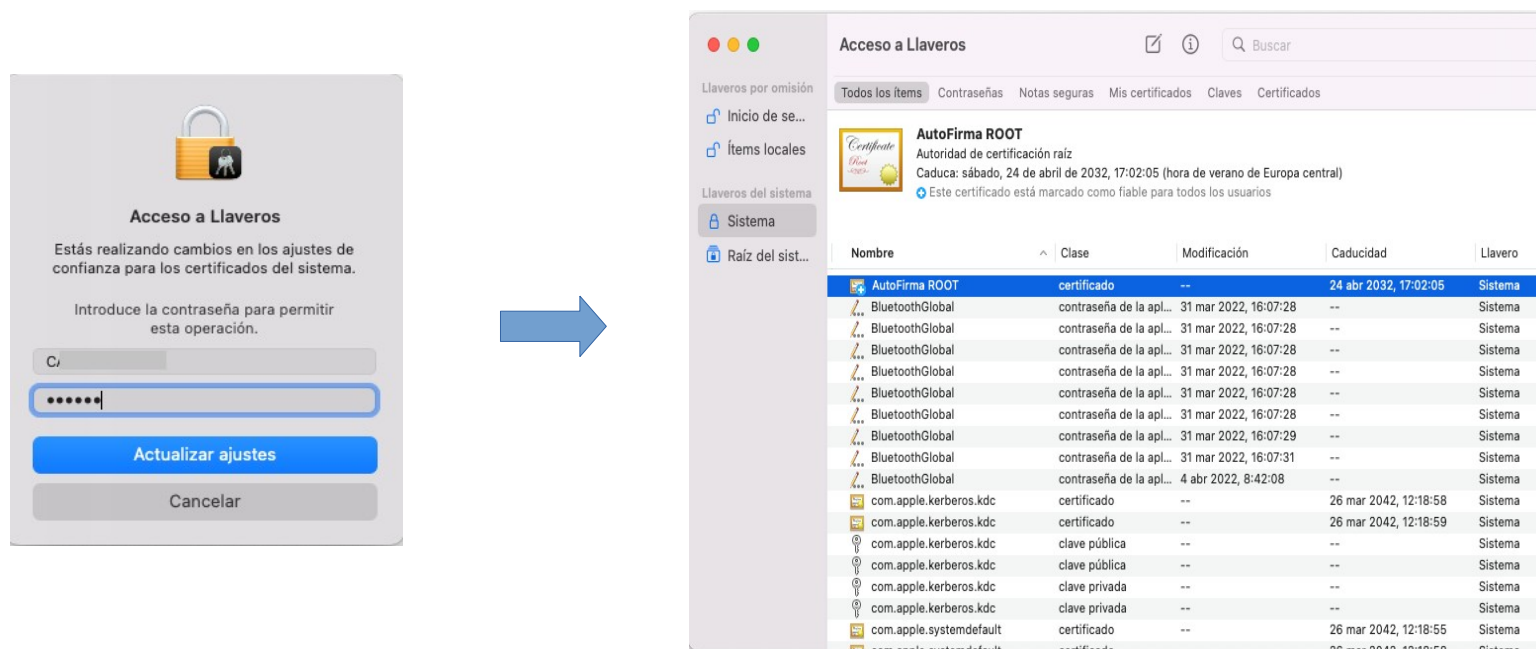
Acceso a Llaveros

Estás realizando cambios en los ajustes de confianza para los certificados del sistema.

Introduce la contraseña para permitir esta operación.

C/

••••••

Actualizar ajustes

Cancelar

Acceso a Llaveros

Buscar

Llaveros por omisión

Inicio de se...

Ítems locales

Llaveros del sistema

Sistema

Raíz del sist...

Todos los ítems Contraseñas Notas seguras Mis certificados Claves Certificados

Certificate Root

AutoFirma ROOT
Autoridad de certificación raíz
Caduca: sábado, 24 de abril de 2032, 17:02:05 (hora de verano de Europa central)
Este certificado está marcado como fiable para todos los usuarios

| Nombre | Clase | Modificación | Caducidad | Llavero |
|---|---|---|---|---|
| AutoFirma ROOT | certificado | -- | 24 abr 2032, 17:02:05 | Sistema |
| BluetoothGlobal | contraseña de la apl... | 31 mar 2022, 16:07:28 | -- | Sistema |
| BluetoothGlobal | contraseña de la apl... | 31 mar 2022, 16:07:28 | -- | Sistema |
| BluetoothGlobal | contraseña de la apl... | 31 mar 2022, 16:07:28 | -- | Sistema |
| BluetoothGlobal | contraseña de la apl... | 31 mar 2022, 16:07:28 | -- | Sistema |
| BluetoothGlobal | contraseña de la apl... | 31 mar 2022, 16:07:28 | -- | Sistema |
| BluetoothGlobal | contraseña de la apl... | 31 mar 2022, 16:07:28 | -- | Sistema |
| BluetoothGlobal | contraseña de la apl... | 31 mar 2022, 16:07:29 | -- | Sistema |
| BluetoothGlobal | contraseña de la apl... | 31 mar 2022, 16:07:31 | -- | Sistema |
| BluetoothGlobal | contraseña de la apl... | 4 abr 2022, 8:42:08 | -- | Sistema |
| com.apple.kerberos.kdc | certificado | -- | 26 mar 2042, 12:18:58 | Sistema |
| com.apple.kerberos.kdc | certificado | -- | 26 mar 2042, 12:18:59 | Sistema |
| com.apple.kerberos.kdc | clave pública | -- | -- | Sistema |
| com.apple.kerberos.kdc | clave pública | -- | -- | Sistema |
| com.apple.kerberos.kdc | clave privada | -- | -- | Sistema |
| com.apple.kerberos.kdc | clave privada | -- | -- | Sistema |
| com.apple.systemdefault | certificado | -- | 26 mar 2042, 12:18:55 | Sistema |
| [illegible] | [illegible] | | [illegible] | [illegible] |